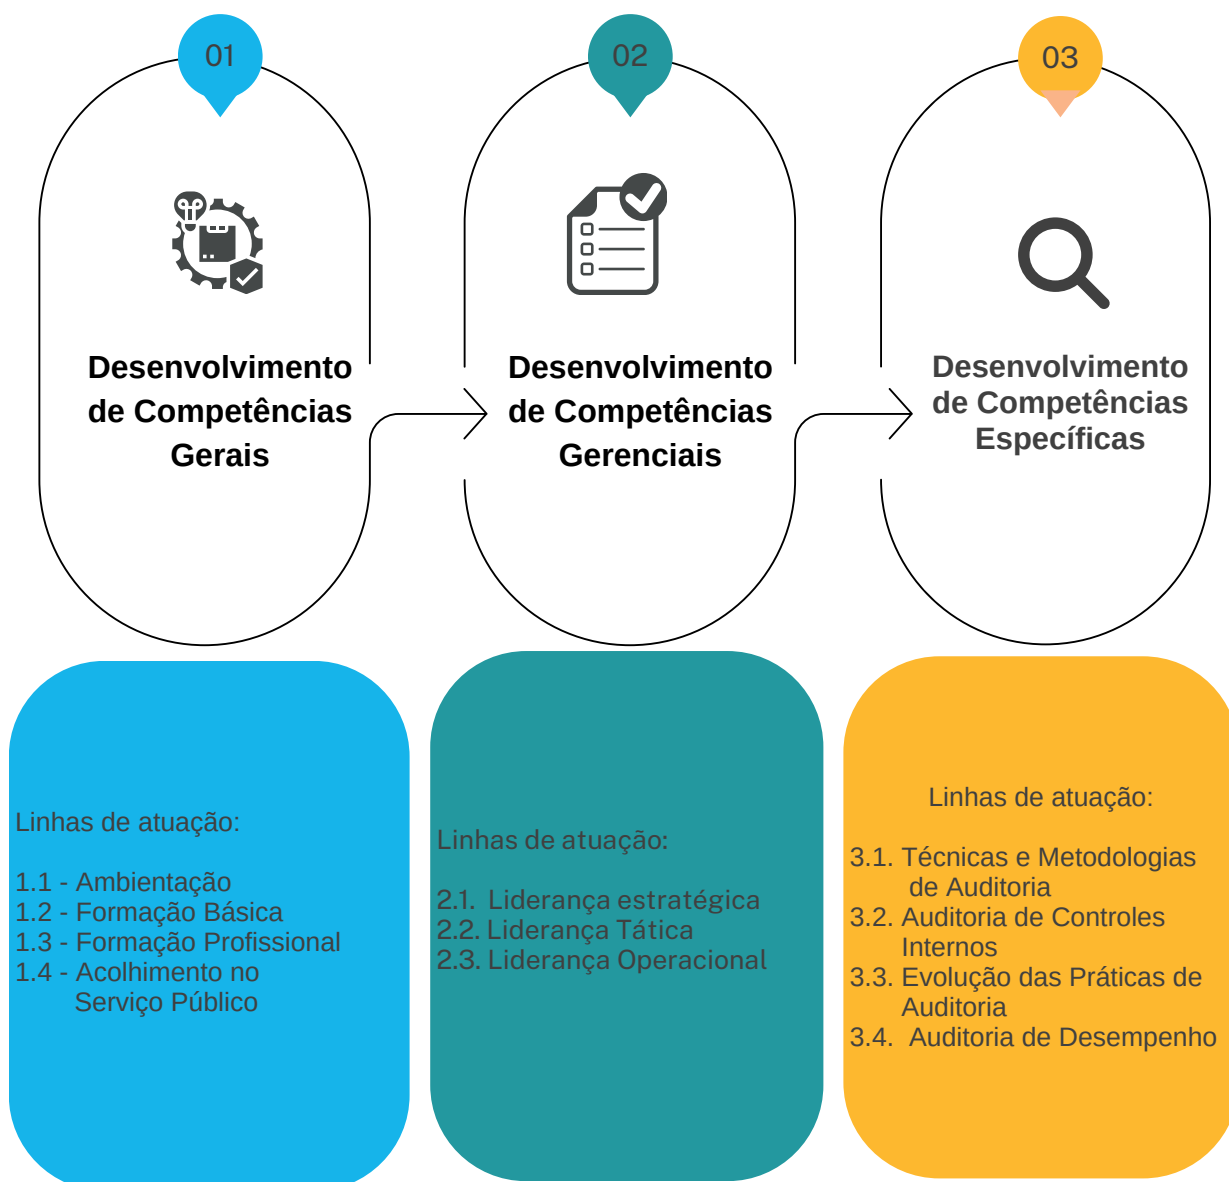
01

Desenvolvimento de Competências Gerais

02

Desenvolvimento de Competências Gerenciais

03

Desenvolvimento de Competências Específicas

Linhas de atuação:

1.1 - Ambientação
1.2 - Formação Básica
1.3 - Formação Profissional
1.4 - Acolhimento no Serviço Público

Linhas de atuação:

2.1. Liderança estratégica
2.2. Liderança Tática
2.3. Liderança Operacional

Linhas de atuação:

3.1. Técnicas e Metodologias de Auditoria
3.2. Auditoria de Controles Internos
3.3. Evolução das Práticas de Auditoria
3.4. Auditoria de Desempenho